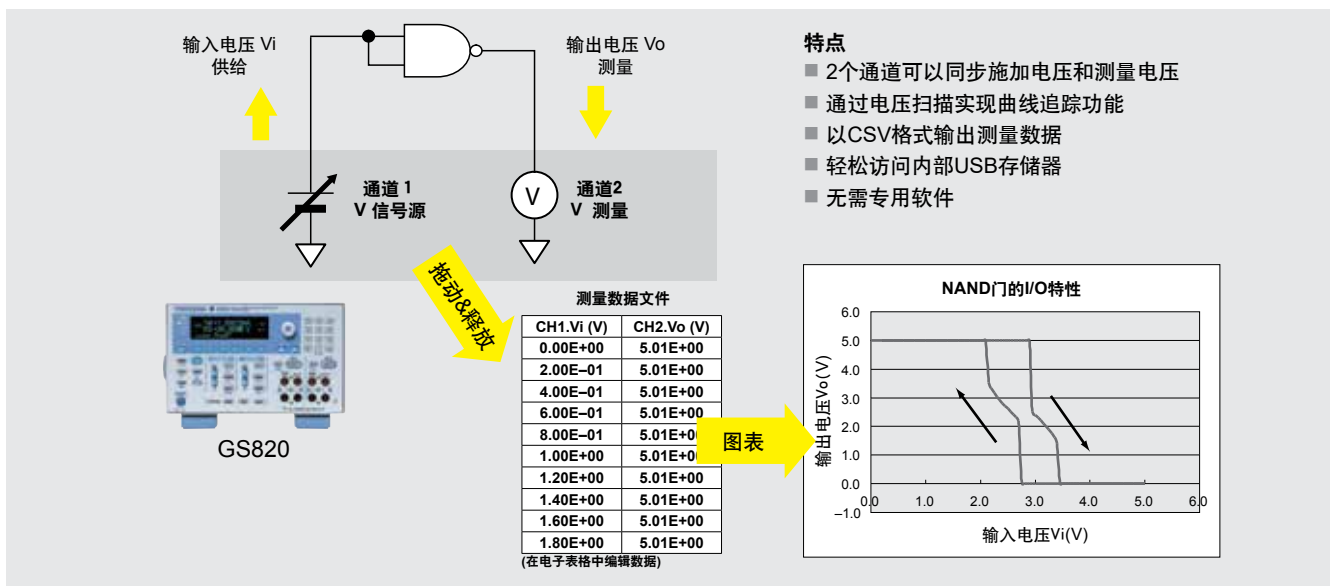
输入电压 Vi
供给

输出电压 Vo
测量

通道 1
V 信号源

V

通道2
V 测量

拖动&释放

GS820

测量数据文件

| CH1.Vi (V) | CH2.Vo (V) |
|---|---|
| 0.00E+00 | 5.01E+00 |
| 2.00E–01 | 5.01E+00 |
| 4.00E–01 | 5.01E+00 |
| 6.00E–01 | 5.01E+00 |
| 8.00E–01 | 5.01E+0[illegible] |
| 1.00E+00 | 5.01E+0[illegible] |
| 1.20E+00 | 5.01E+00 |
| 1.40E+00 | 5.01E+00 |
| 1.60E+00 | 5.01E+00 |
| 1.80E+00 | 5.01E+00 |

(在电子表格中编辑数据)

图表

特点
■ 2个通道可以同步施加电压和测量电压
■ 通过电压扫描实现曲线追踪功能
■ 以CSV格式输出测量数据
■ 轻松访问内部USB存储器
■ 无需专用软件

NAND门的I/O特性

6.0
5.0
4.0
3.0
2.0
1.0
0.0
–1.0

0.0 1.0 2.0 3.0 4.0 5.0 6.0

输出电压Vo(V)

输入电压Vi(V)